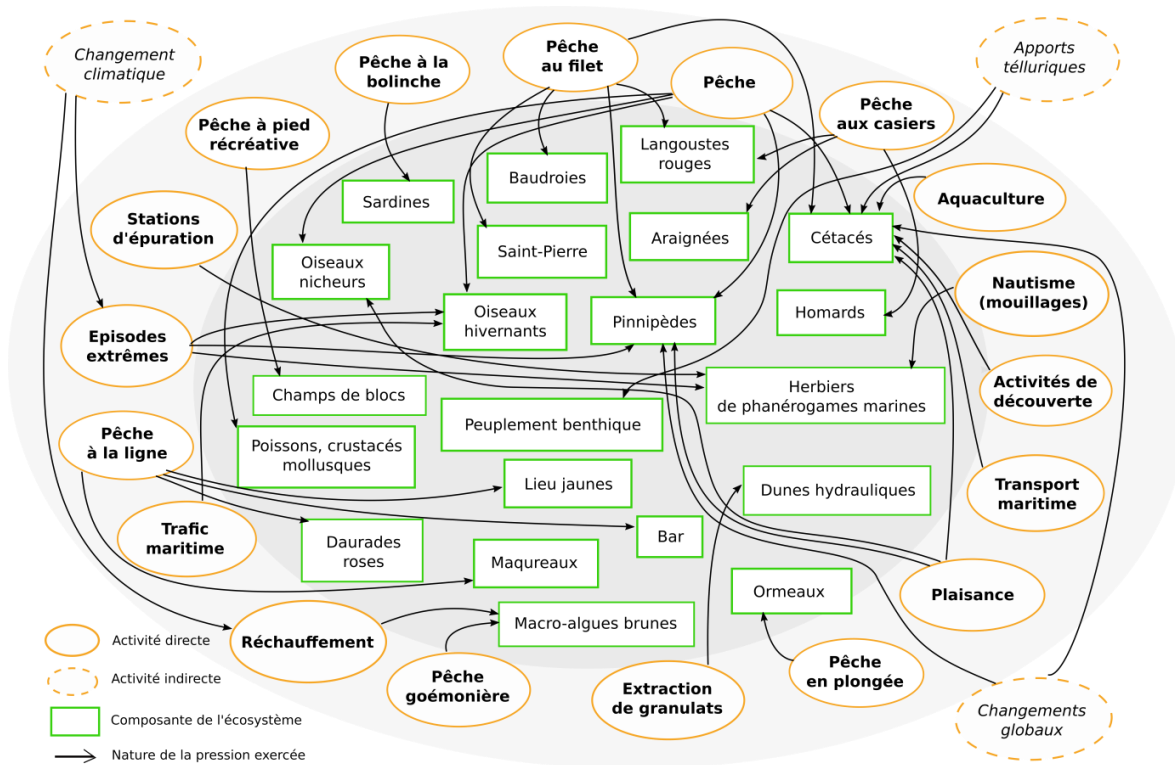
Changement climatique

Pêche à la bolinche

Pêche au filet

Pêche

Apports télluriques

Pêche aux casiers

Pêche à pied récréative

Langoustes rouges

Baudroies

Sardines

Aquaculture

Stations d'épuration

Araignées

Cétacés

Saint-Pierre

Oiseaux nicheurs

Nautisme (mouillages)

Oiseaux hivernants

Pinnipèdes

Homards

Episodes extrêmes

Activités de découverte

Herbiers de phanérogames marines

Champs de blocs

Peuplement benthique

Pêche à la ligne

Poissons, crustacés mollusques

Transport maritime

Lieu jaunes

Dunes hydrauliques

Trafic maritime

Bar

Daurades roses

Maqureaux

Plaisance

Ormeaux

Activité directe

Réchauffement

Macro-algues brunes

Activité indirecte

Pêche en plongée

Pêche goémonière

Extraction de granulats

Changements globaux

Composante de l'écosystème

Nature de la pression exercée